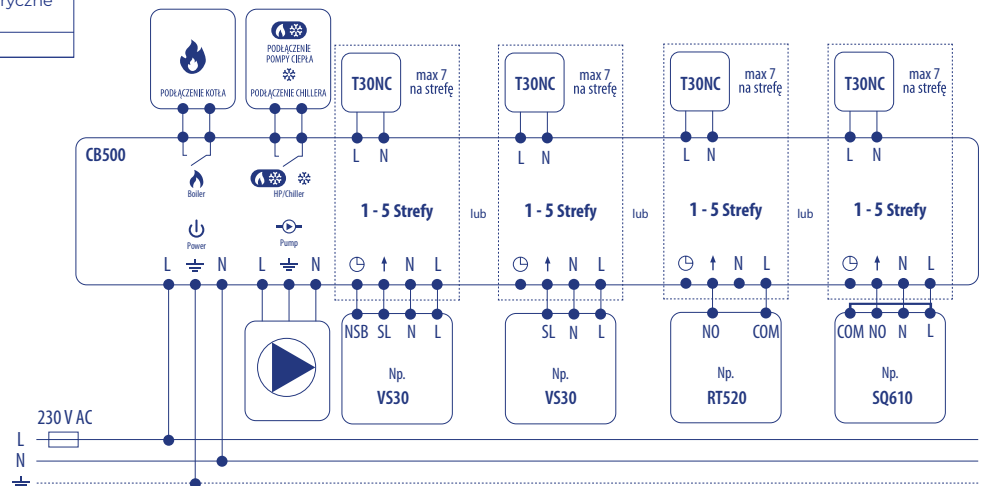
yczne

PODŁĄCZENIE KOTŁA

PODŁĄCZENIE POMPY CIEPŁA
PODŁĄCZENIE CHILLERA

T30NC max 7 na strefę
L N

T30NC max 7 na strefę
L N

T30NC max 7 na strefę
L N

T30NC max 7 na strefę
L N

CB500

L

Boiler

L

HP/Chiller

Power

Pump

1 - 5 Strefy
lub
1 - 5 Strefy
lub
1 - 5 Strefy
lub
1 - 5 Strefy

L N L N

N L

N L

N L

N L

NSB SL N L
Np.
VS30

SL N L
Np.
VS30

NO COM
Np.
RT520

COM NO N L
Np.
SQ610

230 V AC
L
N